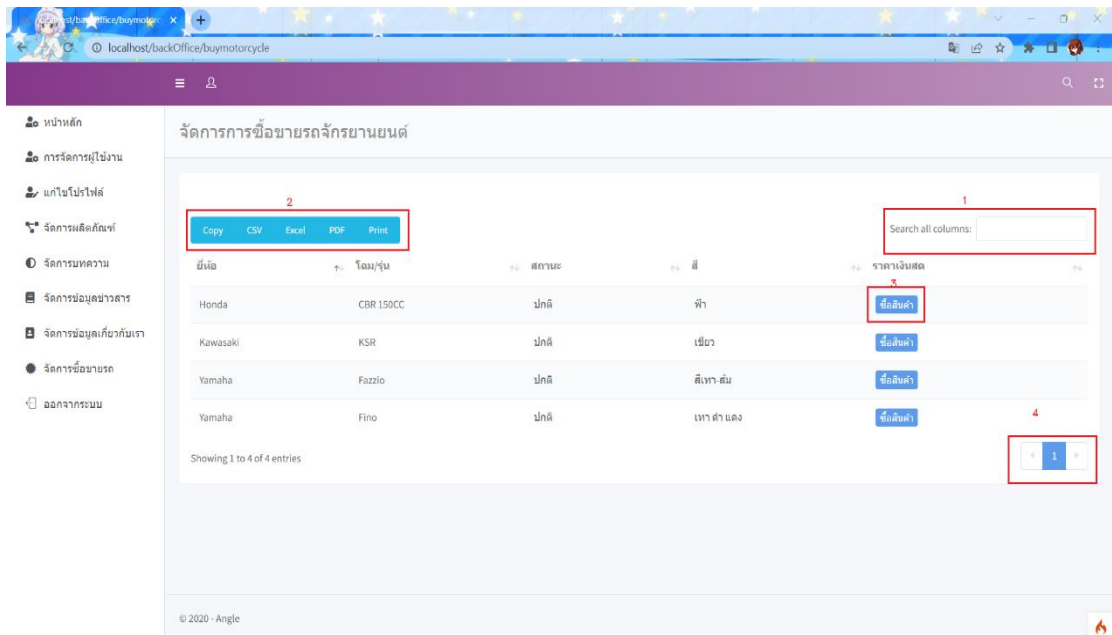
localhost/backOffice/buymotorcycle
localhost/backOffice/buymotorcycle

หน้าหลัก
การจัดการผู้ใช้งาน
แก้ไขโปรไฟล์
จัดการผลิตภัณฑ์
จัดการบทความ
จัดการข้อมูลข่าวสาร
จัดการข้อมูลเกี่ยวกับเรา
จัดการซื้อขายรถ
ออกจากระบบ

จัดการการซื้อขายรถจักรยานยนต์

2
Copy CSV Excel PDF Print

1
Search all columns:

| ยี่ห้อ | โฉม/รุ่น | สถานะ | สี | ราคาเงินสด |
|---|---|---|---|---|
| Honda | CBR 150CC | ปกติ | ฟ้า | ซื้อสินค้า |
| Kawasaki | KSR | ปกติ | เขียว | ซื้อสินค้า |
| Yamaha | Fazzio | ปกติ | สีเทา-ส้ม | ซื้อสินค้า |
| Yamaha | Fino | ปกติ | เทา ดำ แดง | ซื้อสินค้า |

3
4

Showing 1 to 4 of 4 entries

1

© 2020 - Angle